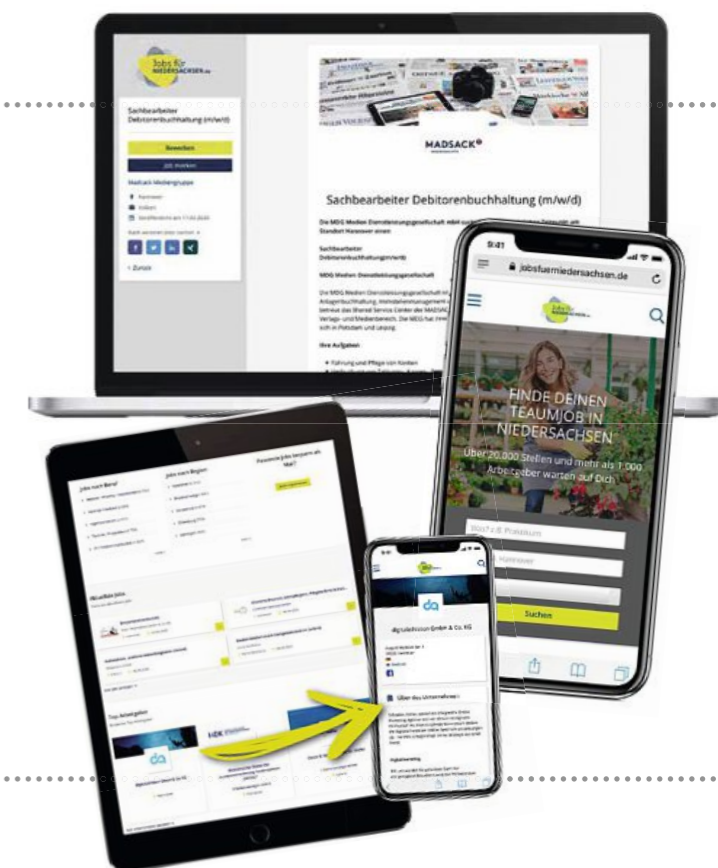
Jobs für NIEDERSACHSEN.de

Sachbearbeiter Debitorenbuchhaltung (m/w/d)

Bewerben

Job merken

Madsack Mediengruppe

Hannover

Vollzeit

Veröffentlicht am 17.02.2020

< Zurück

MADSACK

Sachbearbeiter Debitorenbuchhaltung (m/w/d)

Die MDG Medien Dienstleistungsgesellschaft mbH sucht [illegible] Standort Hannover einen

Sachbearbeiter Debitorenbuchhaltung (m/w/d)

MDG Medien Dienstleistungsgesellschaft

Ihre Aufgaben

9:41

jobsfuerniedersachsen.de

Jobs für NIEDERSACHSEN.de

FINDE DEINEN TEAUMJOB IN NIEDERSACHSEN

Über 20.000 Stellen und mehr als 1.000 Arbeitgeber warten auf Dich

Was? z.B. Praktikum

Hannover

Suchen

Jobs nach Beruf

Jobs nach Region

Passende Jobs bequem als Mail?

Aktuelle Jobs

Top Arbeitgeber

digitaleMission GmbH & Co. KG

Über das Unternehmen